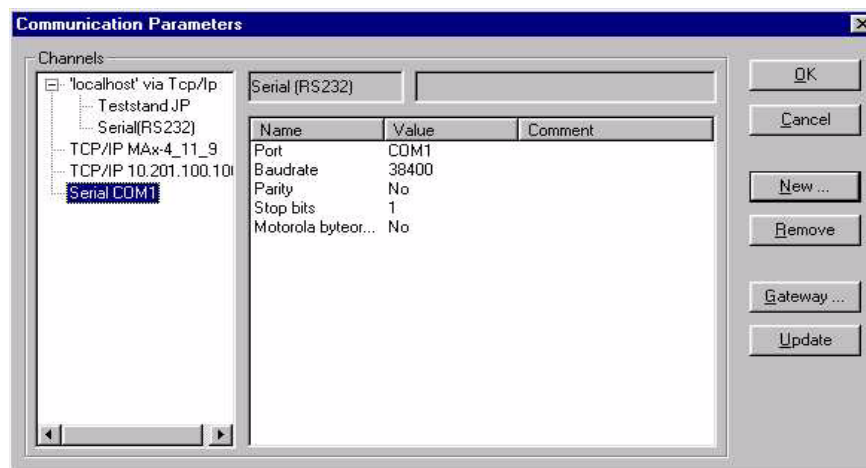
Communication Parameters

Channels

'localhost' via Tcp/Ip
Teststand JP
Serial(RS232)
TCP/IP MAx-4_11_9
TCP/IP 10.201.100.10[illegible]
Serial COM1

Serial (RS232)

| Name | Value | Comment |
|---|---|---|
| Port | COM1 | |
| Baudrate | 38400 | |
| Parity | No | |
| Stop bits | 1 | |
| Motorola byteor... | No | |

OK
Cancel
New ...
Remove
Gateway ...
Update